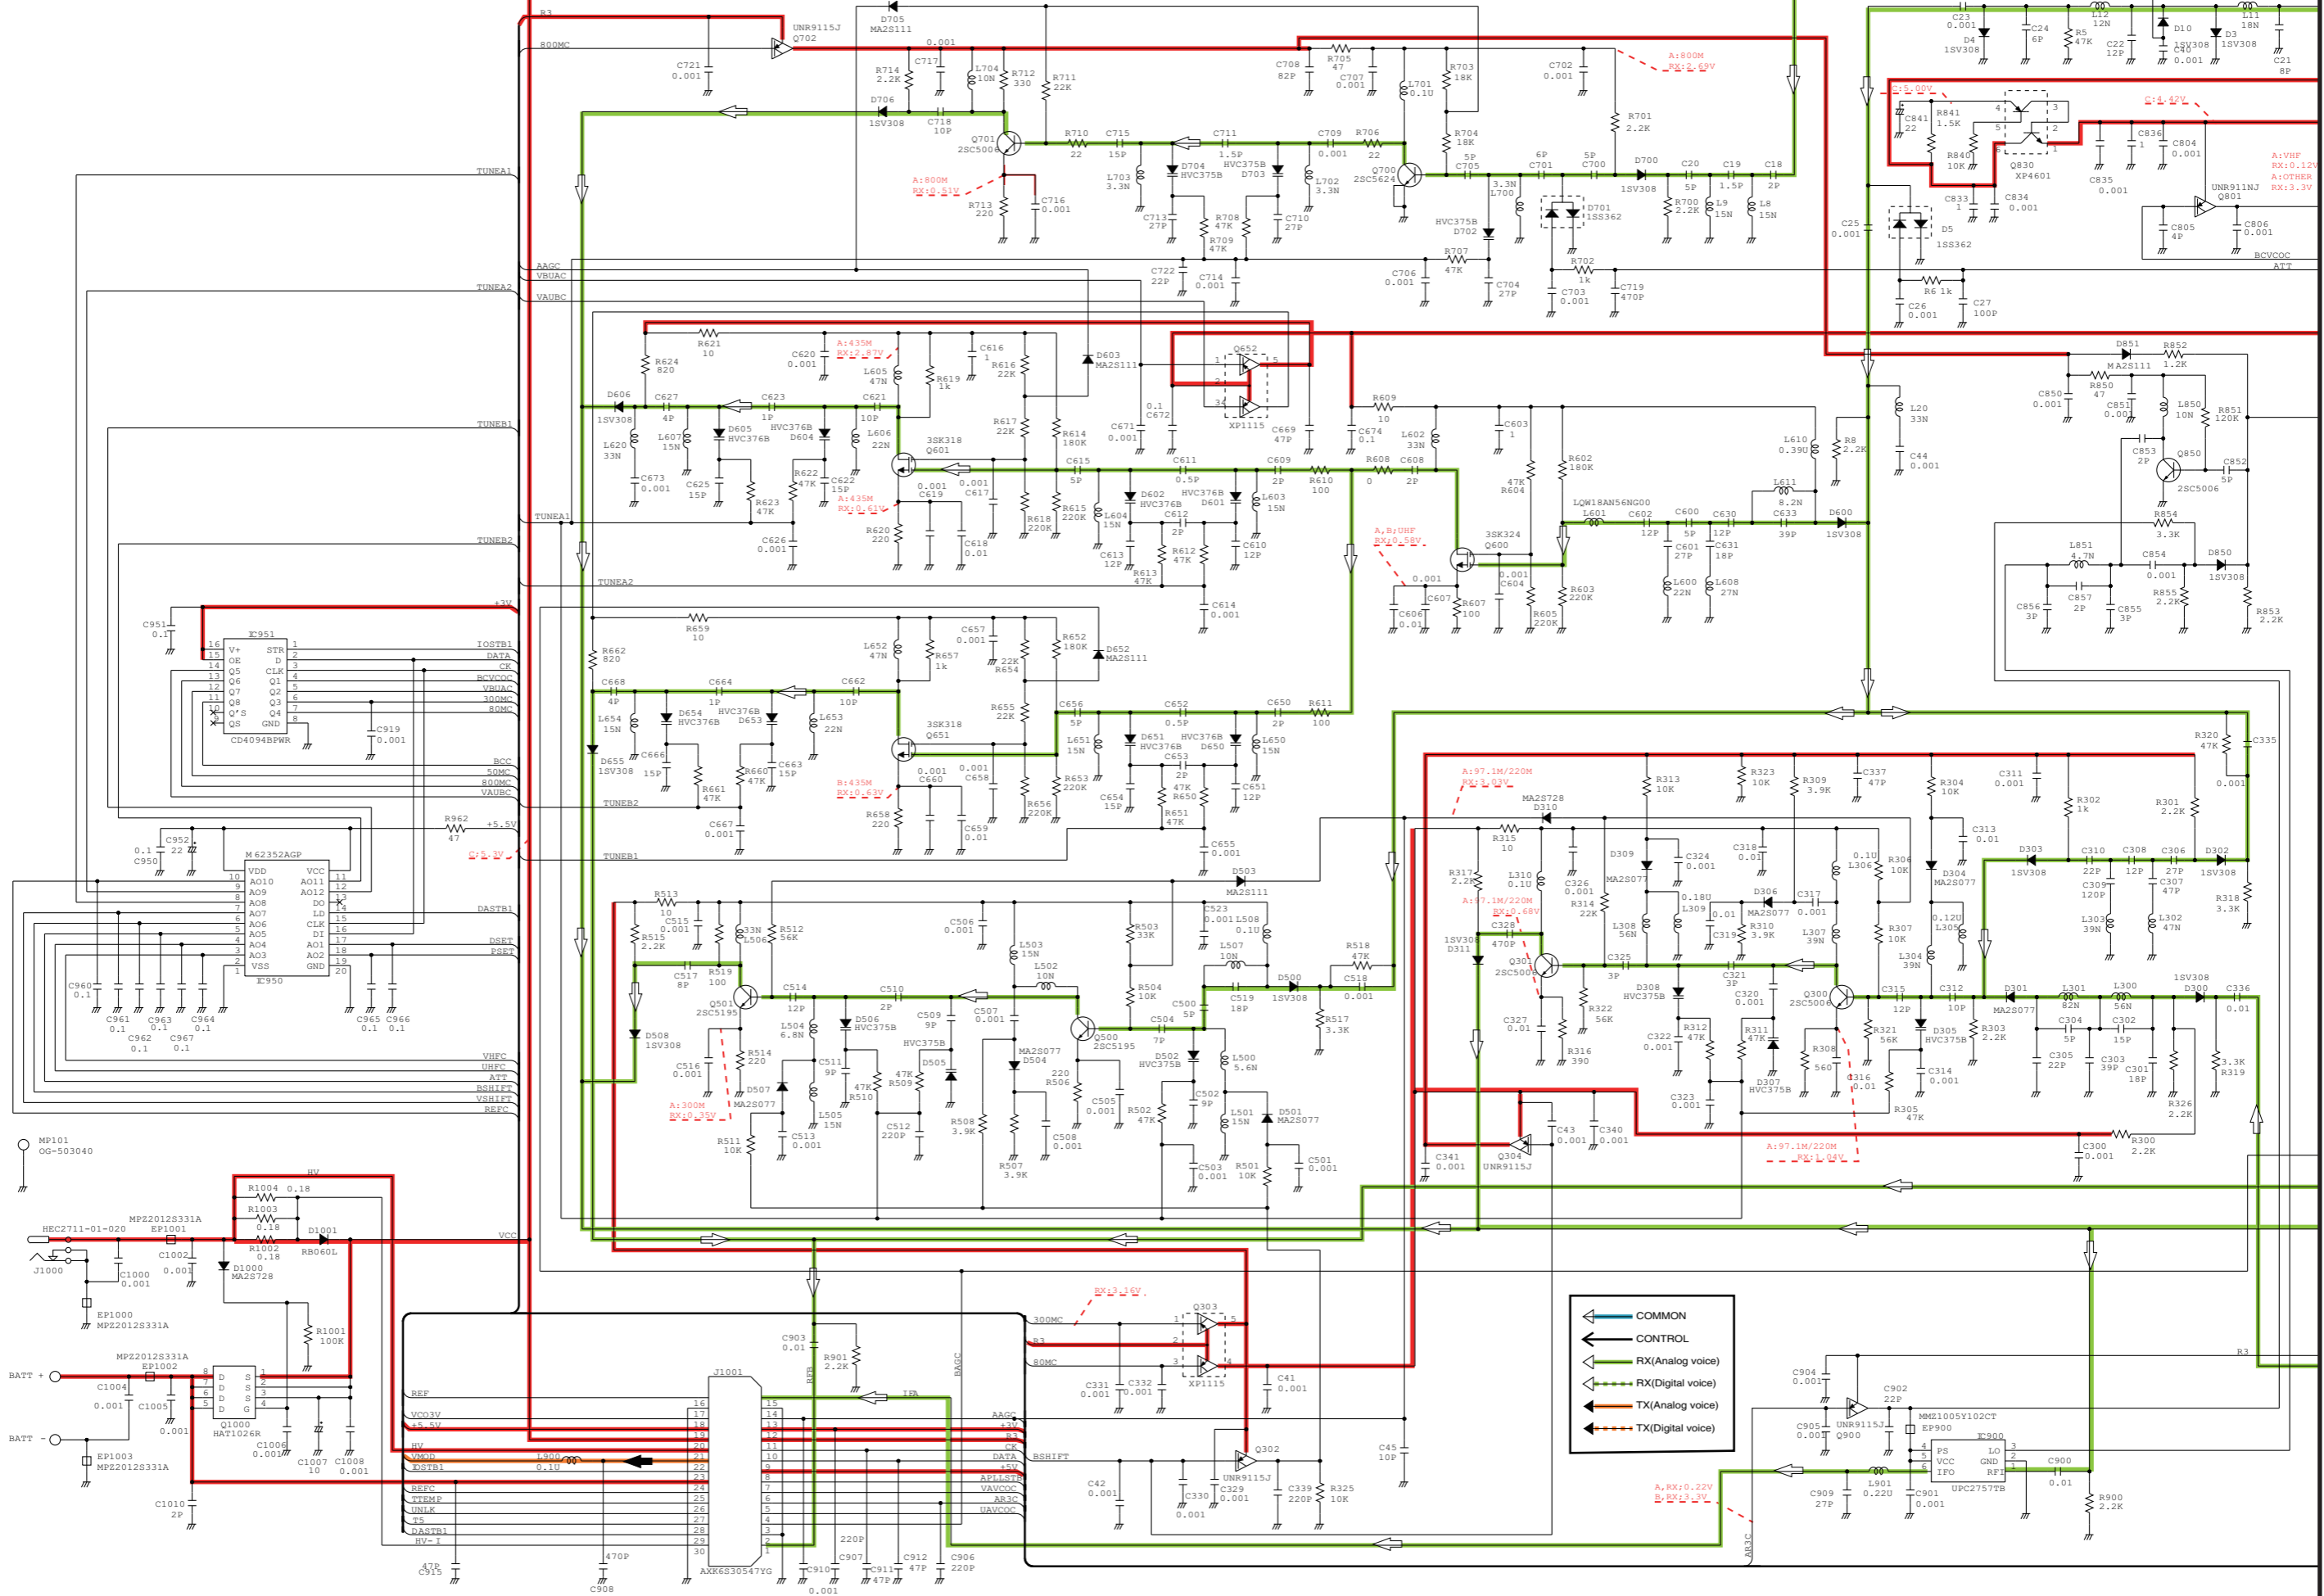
R3
D705 MA2S111
UNR9115J Q702
800MC
C721 0.001
0.001
R714 2.2K
C717
L704 10N
R712 330
R711 22K
R705 47
C708 82P
C707 0.001
L701 0.1U
R703 18K
C702 0.001
A:800M RX:2.69V
D706 1SV308
C718 10P
Q701 2SC5006
R710 22
C715 15P
C711 1.5P
C709 0.001
R706 22
R704 18K
R701 2.2K
TUNEA1
A:800M RX:0.51V
R713 220
C716 0.001
D704 HVC375B
L703 3.3N
D703
L702 3.3N
Q700 2SC5624
5P C705
6P C701
5P C700
D700 1SV308
C20 5P
C19 1.5P
C18 2P
3.3N L700
C713 27P
R708 47K
R709 47K
C710 27P
HVC375B D702
D701 1SS362
R700 2.2K
L9 15N
L8 15N
AAGC
VBUAC
C722 22P
C714 0.001
C706 0.001
R707 47K
R702 1k
C704 27P
C703 0.001
C719 470P
TUNEA2
VAUBC
C23 0.001
C24 6P
L12 12N
D10
L11 18N
D4 1SV308
R5 47K
C22 12P
1SV308 C40 0.001
D3 1SV308
C21 8P
C:5.00V
R841 1.5K
C841 22
R840 10K
Q830 XP4601
C:4.42V
C836 1
C804 0.001
A:VHF RX:0.12V A:OTHER RX:3.3V
C835 0.001
UNR911NJ Q801
C833 1
C834 0.001
C25 0.001
D5 1SS362
C805 4P
C806 0.001
BCVCOC
ATT
R6 1k
C26 0.001
C27 100P
R621 10
R624 820
C620 0.001
A:435M RX:2.87V
C616 1
L605 47N
R619 1k
R616 22K
D603 MA2S111
Q652
XP1115
D606 1SV308
C627 4P
C623 1P
C621 10P
L620 33N
L607 15N
D605 HVC376B
HVC376B D604
L606 22N
R617 22K
R614 180K
C671 0.001
0.1 C672
C669 47P
R609 10
C674 0.1
L602 33N
C603 1
TUNEB1
3SK318 Q601
C615 5P
C611 0.5P
C609 2P
R608 0
C608 2P
R610 100
R602 180K
L610 0.39U
R8 2.2K
L20 33N
C44 0.001
C673 0.001
C625 15P
R622 47K
R623 47K
C622 15P
A:435M RX:0.61V
0.001 C619
0.001 C617
R618 220K
R615 220K
L604 15N
D602 HVC376B
HVC376B D601
C612 2P
L603 15N
47K R604
LQW18AN56NG00
L601
C602 12P
C600 5P
C630 12P
L611 8.2N
C633 39P
D600 1SV308
D851 MA2S111
R852 1.2K
R850 47
C850 0.001
C851 0.001
L850 10N
R851 120K
C853 2P
Q850 2SC5006
C852 5P
TUNEA1
TUNEB2
C626 0.001
R620 220
C618 0.01
C613 12P
R612 47K
R613 47K
C610 12P
A,B;UHF RX:0.58V
3SK324 Q600
0.001 C604
C601 27P
C631 18P
L600 22N
L608 27N
R854 3.3K
L851 4.7N
C854 0.001
D850 1SV308
TUNEA2
0.001
C606 0.01
C607
R607 100
R603 220K
R605 220K
C614 0.001
C856 3P
C857 2P
C855 3P
R855 2.2K
R853 2.2K
+3V
C951 0.1
IC951
IOSTB1
DATA
CK
BCVCOC
VBUAC
300MC
80MC
V+ STR OE D Q5 CLK Q6 Q1 Q7 Q2 Q8 Q3 Q'S Q4 QS GND
CD4094BPWR
C919 0.001
BCC
50MC
800MC
VAUBC
R659 10
R662 820
C657 0.001
L652 47N
R657 1k
22K R654
R652 180K
D652 MA2S111
C668 4P
C664 1P
C662 10P
L654 15N
D654 HVC376B
D653
L653 22N
R655 22K
C656 5P
C652 0.5P
C650 2P
R611 100
3SK318 Q651
D655 1SV308
C666 15P
R661 47K
R660 47K
C663 15P
0.001 C660
0.001 C658
L651 15N
D651 HVC376B
HVC376B D650
C653 2P
L650 15N
R650 47K
R651 47K
C651 12P
R653 220K
C654 15P
B:435M RX:0.63V
TUNEB2
C667 0.001
R658 220
C659 0.01
R656 220K
C655 0.001
R962 47
+5.5V
C:5.3V
TUNEB1
0.1 C950
C952 22
M62352AGP
VDD VCC AO10 AO11 AO9 AO12 AO8 DO AO7 LD AO6 CLK AO5 DI AO4 AO1 AO3 AO2 VSS GND
IC950
DASTB1
DSET
PSET
C960 0.1
C961 0.1
C963 0.1
C964 0.1
C962 0.1
C967 0.1
C965 0.1
C966 0.1
VHFC
UHFC
ATT
BSHIFT
VSHIFT
REFC
D503 MA2S111
R513 10
C515 0.001
R515 2.2K
33N L506
R512 56K
C506 0.001
R503 33K
C523 0.001
L508 0.1U
L503 15N
L502 10N
L507 10N
R518 47K
C517 8P
R519 100
D500 1SV308
C518 0.001
C514 12P
C510 2P
R504 10K
C500 5P
C519 18P
R517 3.3K
Q501 2SC5195
L504 6.8N
D506 HVC375B
C509 9P
C507 0.001
C504 7P
Q500 2SC5195
D508 1SV308
C516 0.001
R514 220
C511 9P
HVC375B
D505
MA2S077 D504
220 R506
D502 HVC375B
L500 5.6N
A:300M RX:0.35V
D507 MA2S077
47K R510
47K R509
C505 0.001
R502 47K
C502 9P
L501 15N
D501 MA2S077
R511 10K
C513 0.001
L505 15N
C512 220P
R508 3.9K
C508 0.001
R507 3.9K
C503 0.001
R501 10K
C501 0.001
R320 47K
C335 0.001
A:97.1M/220M RX:3.03V
R313 10K
R323 10K
R309 3.9K
C337 47P
R304 10K
C311 0.001
R302 1k
R301 2.2K
MA2S728 D310
R315 10
C313 0.01
D309
C324 0.001
C318 0.01
0.1U L306
R306 10K
D303 1SV308
C310 22P
C308 12P
C306 27P
D302 1SV308
R317 2.2K
L310 0.1U
C326 0.001
MA2S077
R314 22K
0.18U L309
D306
MA2S077
C317 0.001
D304 MA2S077
C309 120P
C307 47P
R318 3.3K
A:97.1M/220M RX:0.68V
C328 470P
1SV308 D311
L308 56N
0.01 C319
R310 3.9K
L307 39N
R307 10K
0.12U L305
L303 39N
L302 47N
Q301 2SC5006
C325 3P
C321 3P
L304 39N
D308 HVC375B
C320 0.001
Q300 2SC5006
C315 12P
C312 10P
D301 MA2S077
L301 82N
L300 56N
1SV308 D300
C336 0.01
C327 0.01
R322 56K
C322 0.001
R312 47K
R311 47K
R308 560
R321 56K
D305 HVC375B
R303 2.2K
C304 5P
C302 15P
R316 390
D307 HVC375B
C316 0.01
C314 0.001
C305 22P
C303 39P
C301 18P
3.3K R319
C323 0.001
R305 47K
R326 2.2K
C43 0.001
C340 0.001
C341 0.001
Q304 UNR9115J
A:97.1M/220M RX:1.04V
C300 0.001
R300 2.2K
MP101 OG-503040
HV
R1004 0.18
R1003 0.18
MPZ2012S331A EP1001
HEC2711-01-020
D1001 RB060L
VCC
C1002 0.001
R1002 0.18
J1000
C1000 0.001
D1000 MA2S728
EP1000 MPZ2012S331A
R1001 100K
MPZ2012S331A EP1002
BATT +
C1004 0.001
C1005 0.001
D S D S D S D G
Q1000 HAT1026R
BATT -
EP1003 MPZ2012S331A
C1006 0.001
C1007 10
C1008 0.001
C1010 2P
RX:3.16V
300MC
R3
80MC
Q303
XP1115
C331 0.001
C332 0.001
C41 0.001
C903 0.01
R901 2.2K
J1001
RFB
BAGC
IFB
REF
VCO3V
+5.5V
HV
VMOD
DSTB1
L900 0.10
REFC
TTEMP
UNLK
T5
DASTB1
HV- I
AAGC
+3V
R3
CK
DATA
+5V
APLLSTB
VAVCOC
AR3C
UAVCOC
BSHIFT
Q302
UNR9115J
C42 0.001
C330 0.001
C329 0.001
C339 220P
R325 10K
C45 10P
47P C915
470P C908
AXK6S30547YG
C910 0.001
220P C907
C911 47P
C912 47P
C906 220P
COMMON
CONTROL
RX(Analog voice)
RX(Digital voice)
TX(Analog voice)
TX(Digital voice)
R3
C904 0.001
C902 22P
C905 0.001
UNR9115J Q900
MMZ1005Y102CT EP900
IC900
PS LO VCC GND IFO RFI
UPC2757TB
C900 0.01
A,RX:0.22V B,RX:3.3V
C909 27P
L901 0.22U
C901 0.001
R900 2.2K
AR3C